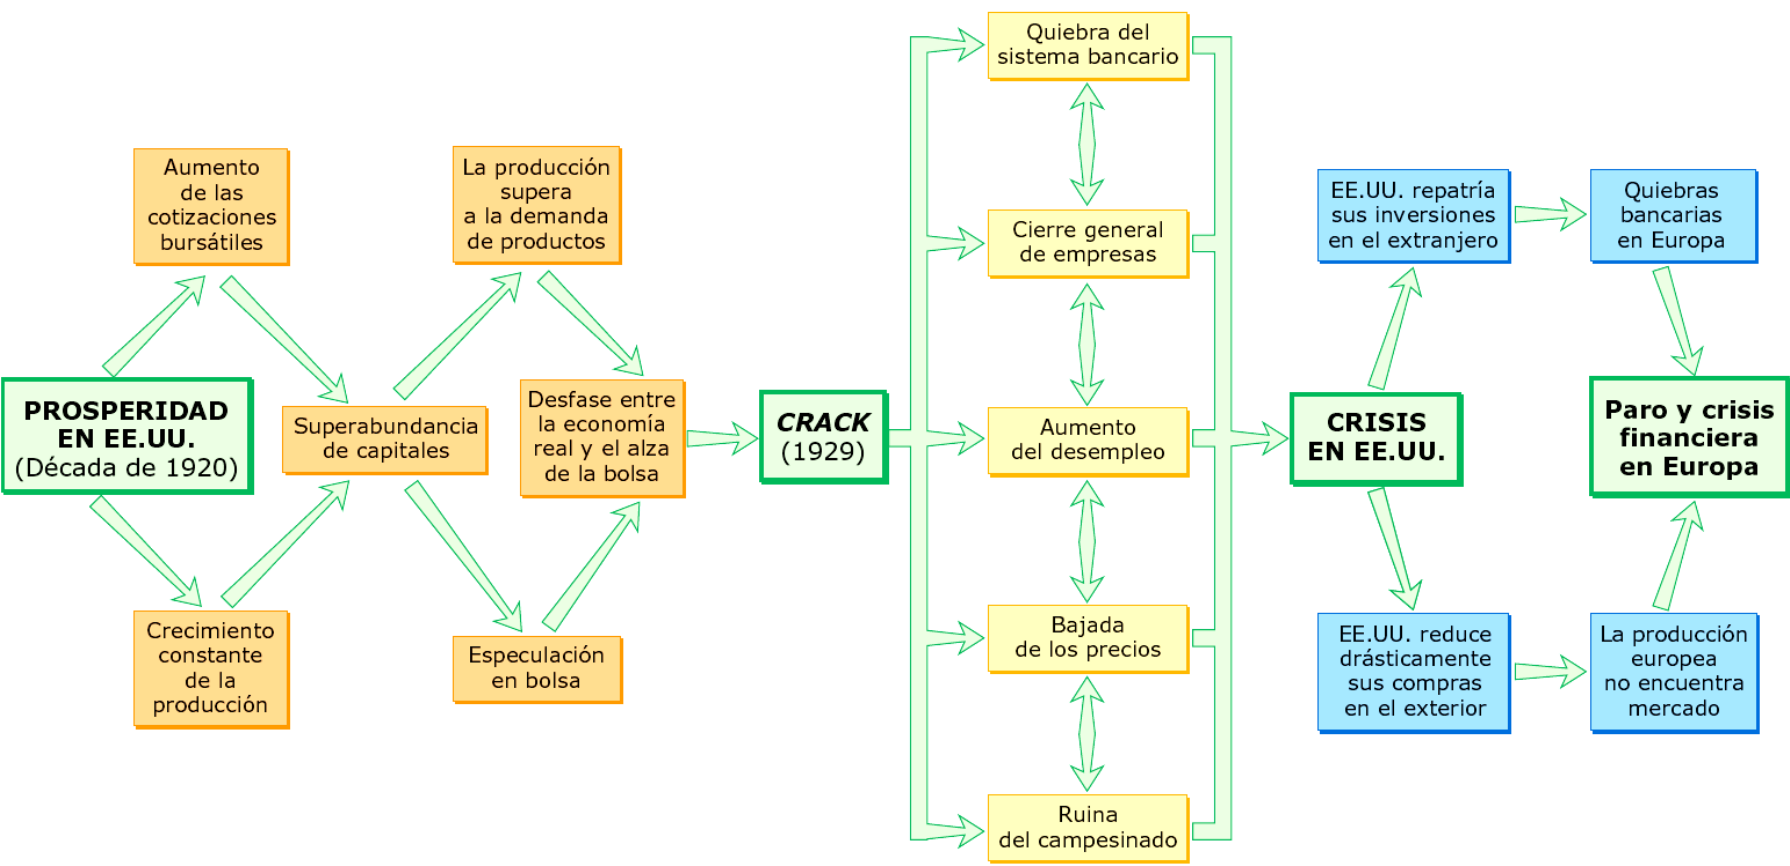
PROSPERIDAD EN EE.UU. (Década de 1920)

Aumento de las cotizaciones bursátiles

Crecimiento constante de la producción

Superabundancia de capitales

La producción supera a la demanda de productos

Especulación en bolsa

Desfase entre la economía real y el alza de la bolsa

CRACK (1929)

Quiebra del sistema bancario

Cierre general de empresas

Aumento del desempleo

Bajada de los precios

Ruina del campesinado

CRISIS EN EE.UU.

EE.UU. repatría sus inversiones en el extranjero

Quiebras bancarias en Europa

EE.UU. reduce drásticamente sus compras en el exterior

La producción europea no encuentra mercado

Paro y crisis financiera en Europa